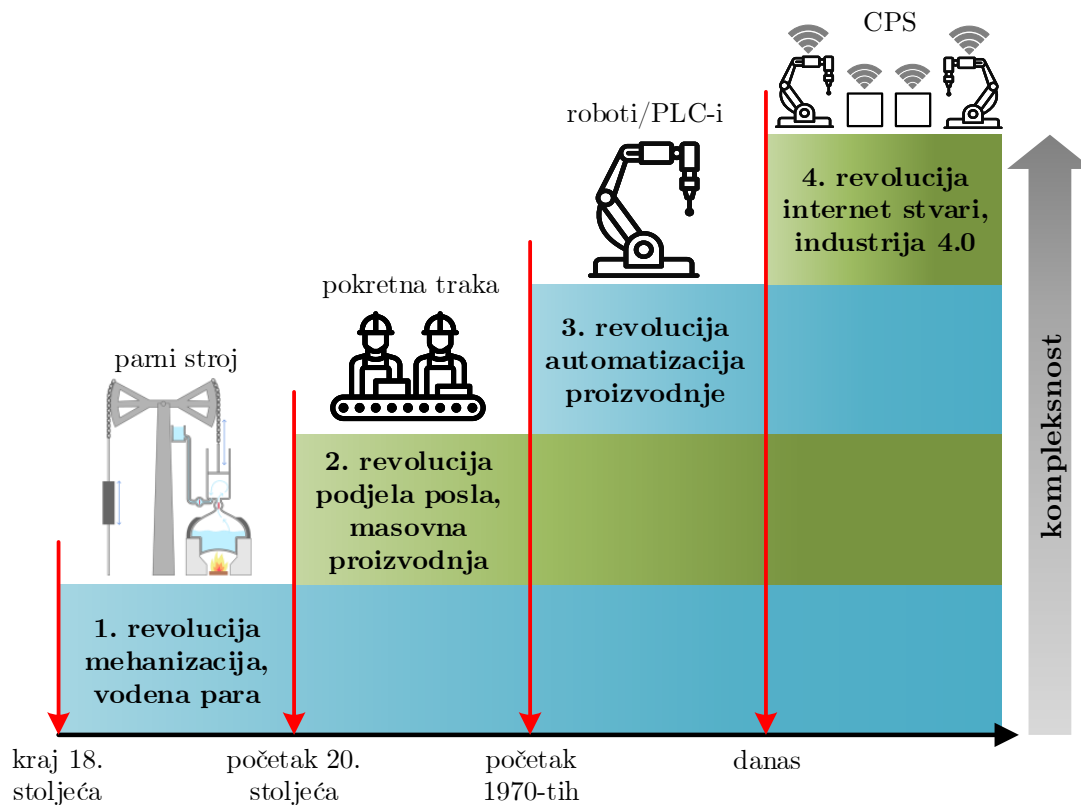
CPS

roboti/PLC-i

4. revolucija internet stvari, industrija 4.0

pokretna traka

3. revolucija automatizacija proizvodnje

parni stroj

2. revolucija podjela posla, masovna proizvodnja

kompleksnost

1. revolucija mehanizacija, vodena para

kraj 18. stoljeća

početak 20. stoljeća

početak 1970-tih

danas